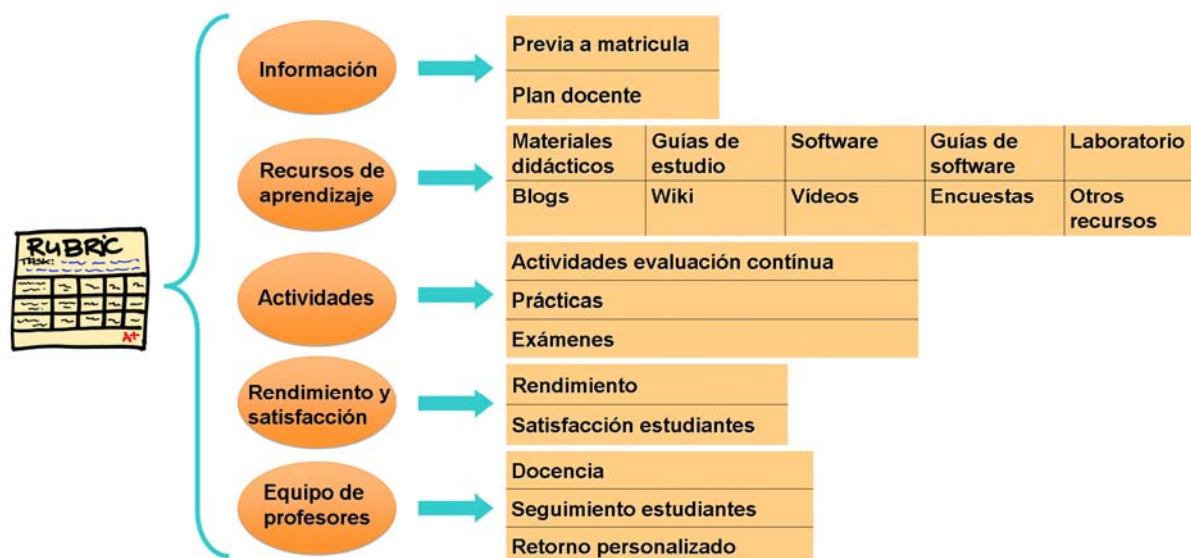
RUBRIC
TASK:
A+

Información

Previa a matricula

Plan docente

Recursos de aprendizaje

| Materiales didácticos | Guías de estudio | Software | Guías de software | Laboratorio |
|---|---|---|---|---|
| Blogs | Wiki | Vídeos | Encuestas | Otros recursos |

Actividades

Actividades evaluación contínua

Prácticas

Exámenes

Rendimiento y satisfacción

Rendimiento

Satisfacción estudiantes

Equipo de profesores

Docencia

Seguimiento estudiantes

Retorno personalizado